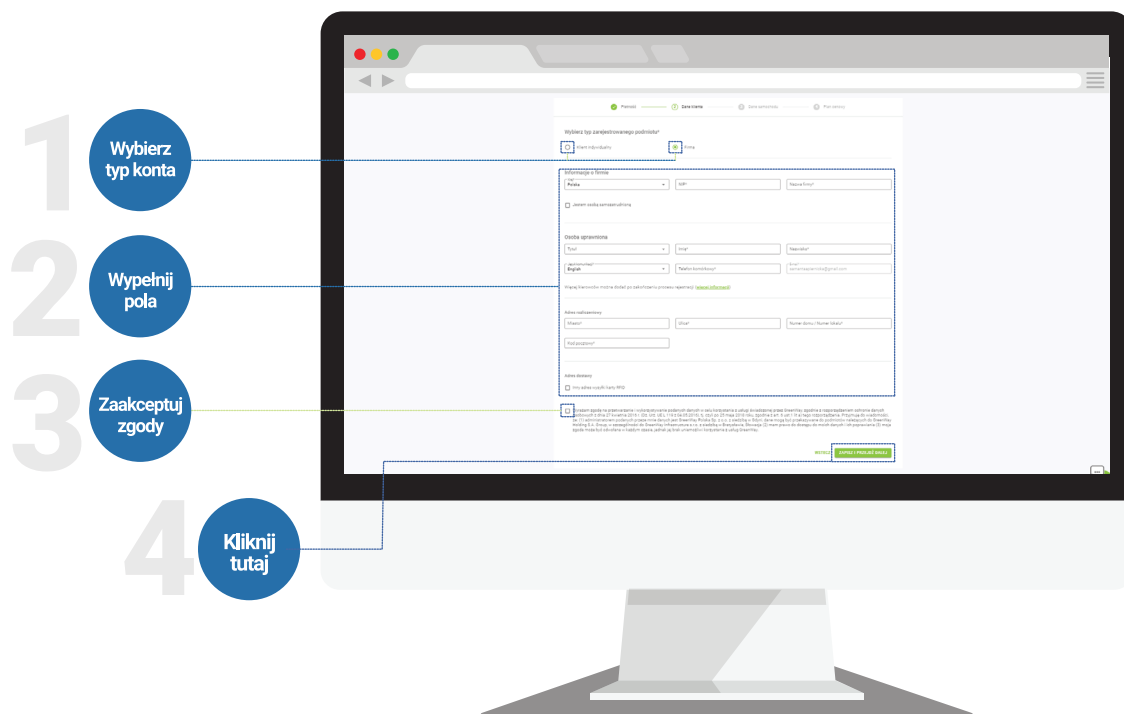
1

Wybierz typ konta

2

Wypełnij pola

3

Zaakceptuj zgody

4

Kliknij tutaj

Pomoc

Dane klienta

Dane zamówienia

Podsumowanie

Wybierz typ zarejestrowanego podmiotu*

Klient indywidualny

Firma

Informacje o firmie

Polska

NIP*

Nazwa firmy*

Jestem osobą samozatrudnioną

Osoba uprawniona

Tytuł

Imię*

Nazwisko*

English

Telefon komórkowy*

Więcej kierowców można dodać po zakończeniu procesu rejestracji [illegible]

Adres rozliczeniowy

Miasto*

Ulica*

Numer domu / Numer lokalu*

Kod pocztowy*

Adres dostawy

Inny adres wysyłki karty PFID

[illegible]

WSTECZ

ZAPISZ I PRZEJDŹ DALEJ